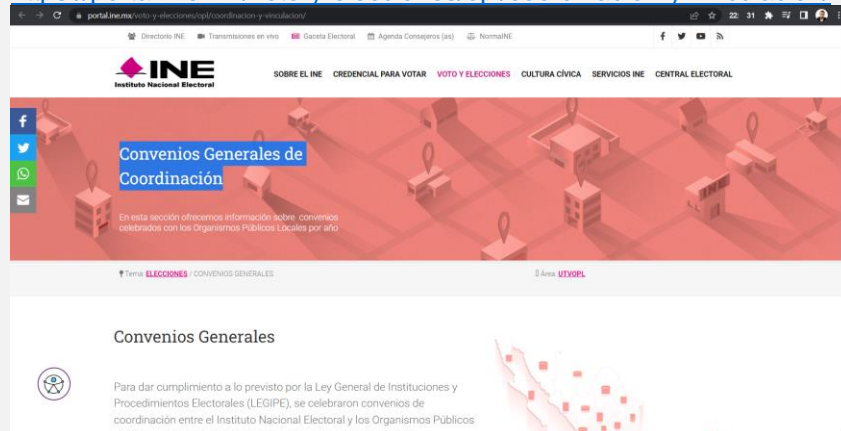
portal.ine.mx/voto-y-elecciones/opl/coordinacion-y-vinculacion/

Directorio INE Transmisiones en vivo Gaceta Electoral Agenda Consejeros (as) NormaINE

INE
Instituto Nacional Electoral

SOBRE EL INE CREDENCIAL PARA VOTAR VOTO Y ELECCIONES CULTURA CÍVICA SERVICIOS INE CENTRAL ELECTORAL

Convenios Generales de Coordinación

En esta sección ofrecemos información sobre convenios celebrados con los Organismos Públicos Locales por año

Tema: ELECCIONES / CONVENIOS GENERALES

Área: UTVOPL

Convenios Generales

Para dar cumplimiento a lo previsto por la Ley General de Instituciones y Procedimientos Electorales (LEGIPE), se celebraron convenios de coordinación entre el Instituto Nacional Electoral y los Organismos Públicos